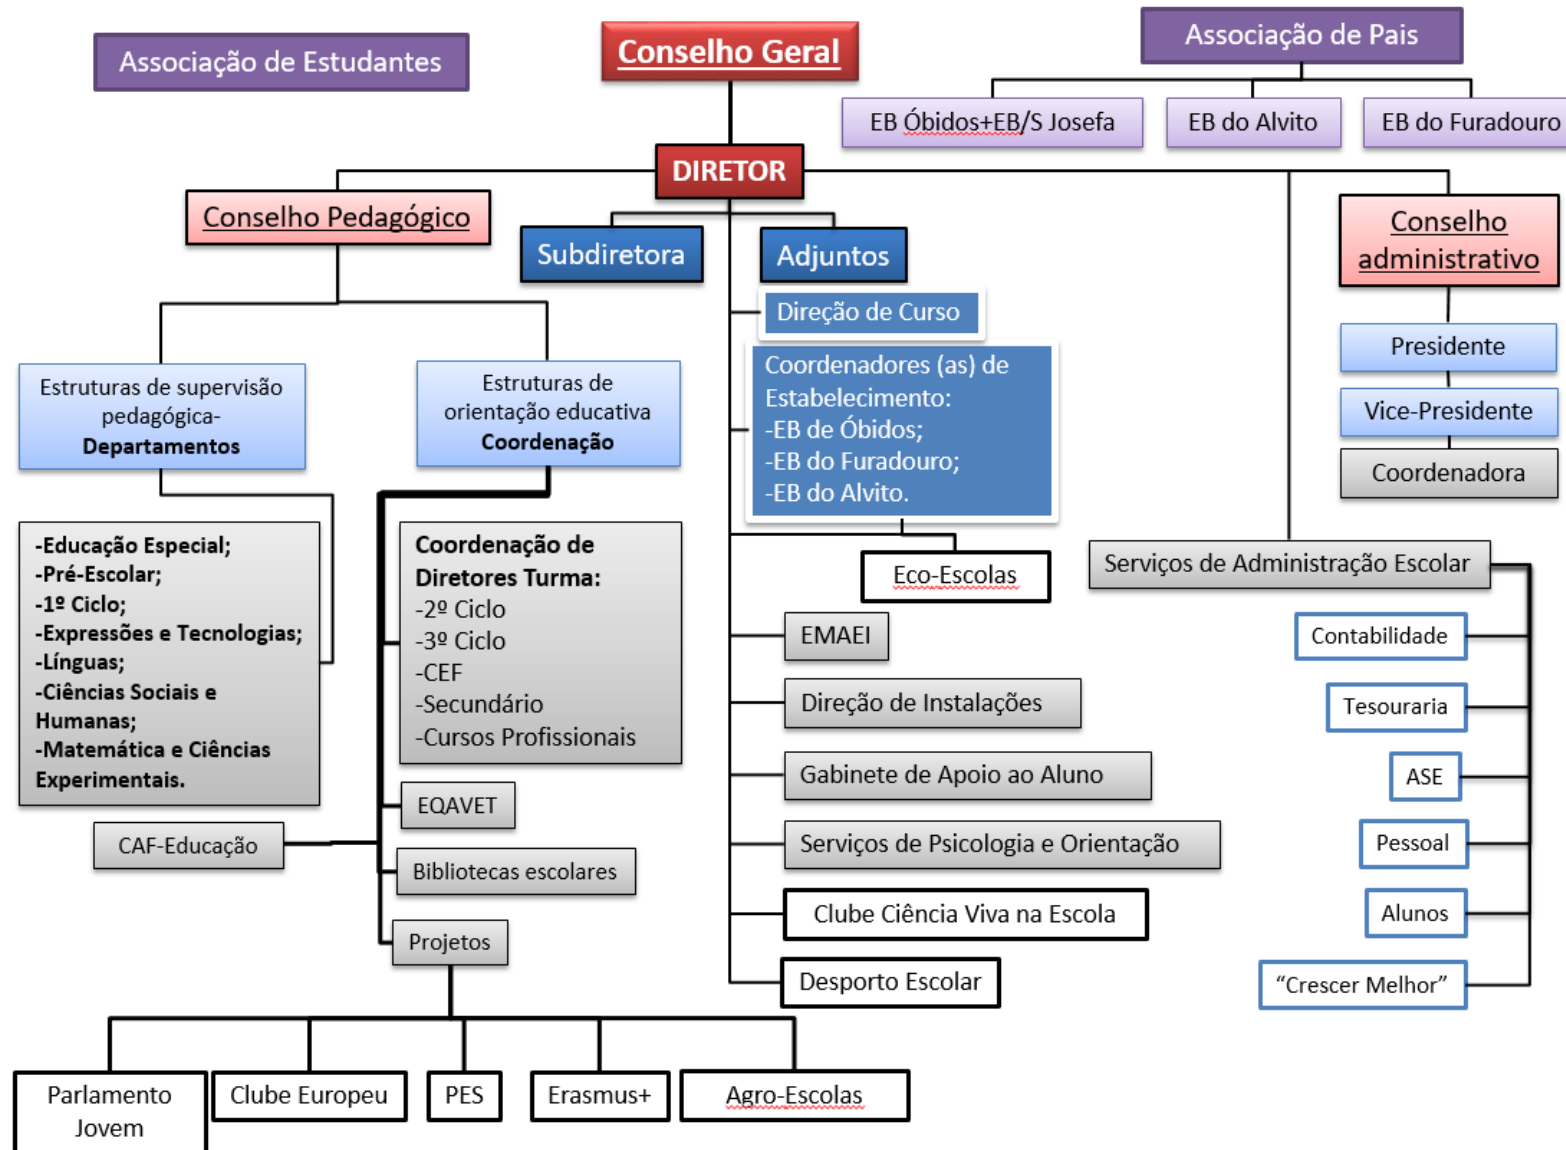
Associação de Estudantes

Conselho Geral

Associação de Pais

EB Óbidos+EB/S Josefa

EB do Alvito

EB do Furadouro

DIRETOR

Conselho Pedagógico

Subdiretora

Adjuntos

Conselho administrativo

Direção de Curso

Coordenadores (as) de Estabelecimento:
-EB de Óbidos;
-EB do Furadouro;
-EB do Alvito.

Presidente

Vice-Presidente

Coordenadora

Estruturas de supervisão pedagógica-
**Departamentos**

Estruturas de orientação educativa
**Coordenação**

-Educação Especial;
-Pré-Escolar;
-1º Ciclo;
-Expressões e Tecnologias;
-Línguas;
-Ciências Sociais e Humanas;
-Matemática e Ciências Experimentais.

Coordenação de Diretores Turma:
-2º Ciclo
-3º Ciclo
-CEF
-Secundário
-Cursos Profissionais

Eco-Escolas

Serviços de Administração Escolar

Contabilidade

Tesouraria

ASE

Pessoal

Alunos

"Crescer Melhor"

EMAEI

Direção de Instalações

Gabinete de Apoio ao Aluno

Serviços de Psicologia e Orientação

Clube Ciência Viva na Escola

Desporto Escolar

EQAVET

CAF-Educação

Bibliotecas escolares

Projetos

Parlamento Jovem

Clube Europeu

PES

Erasmus+

Agro-Escolas